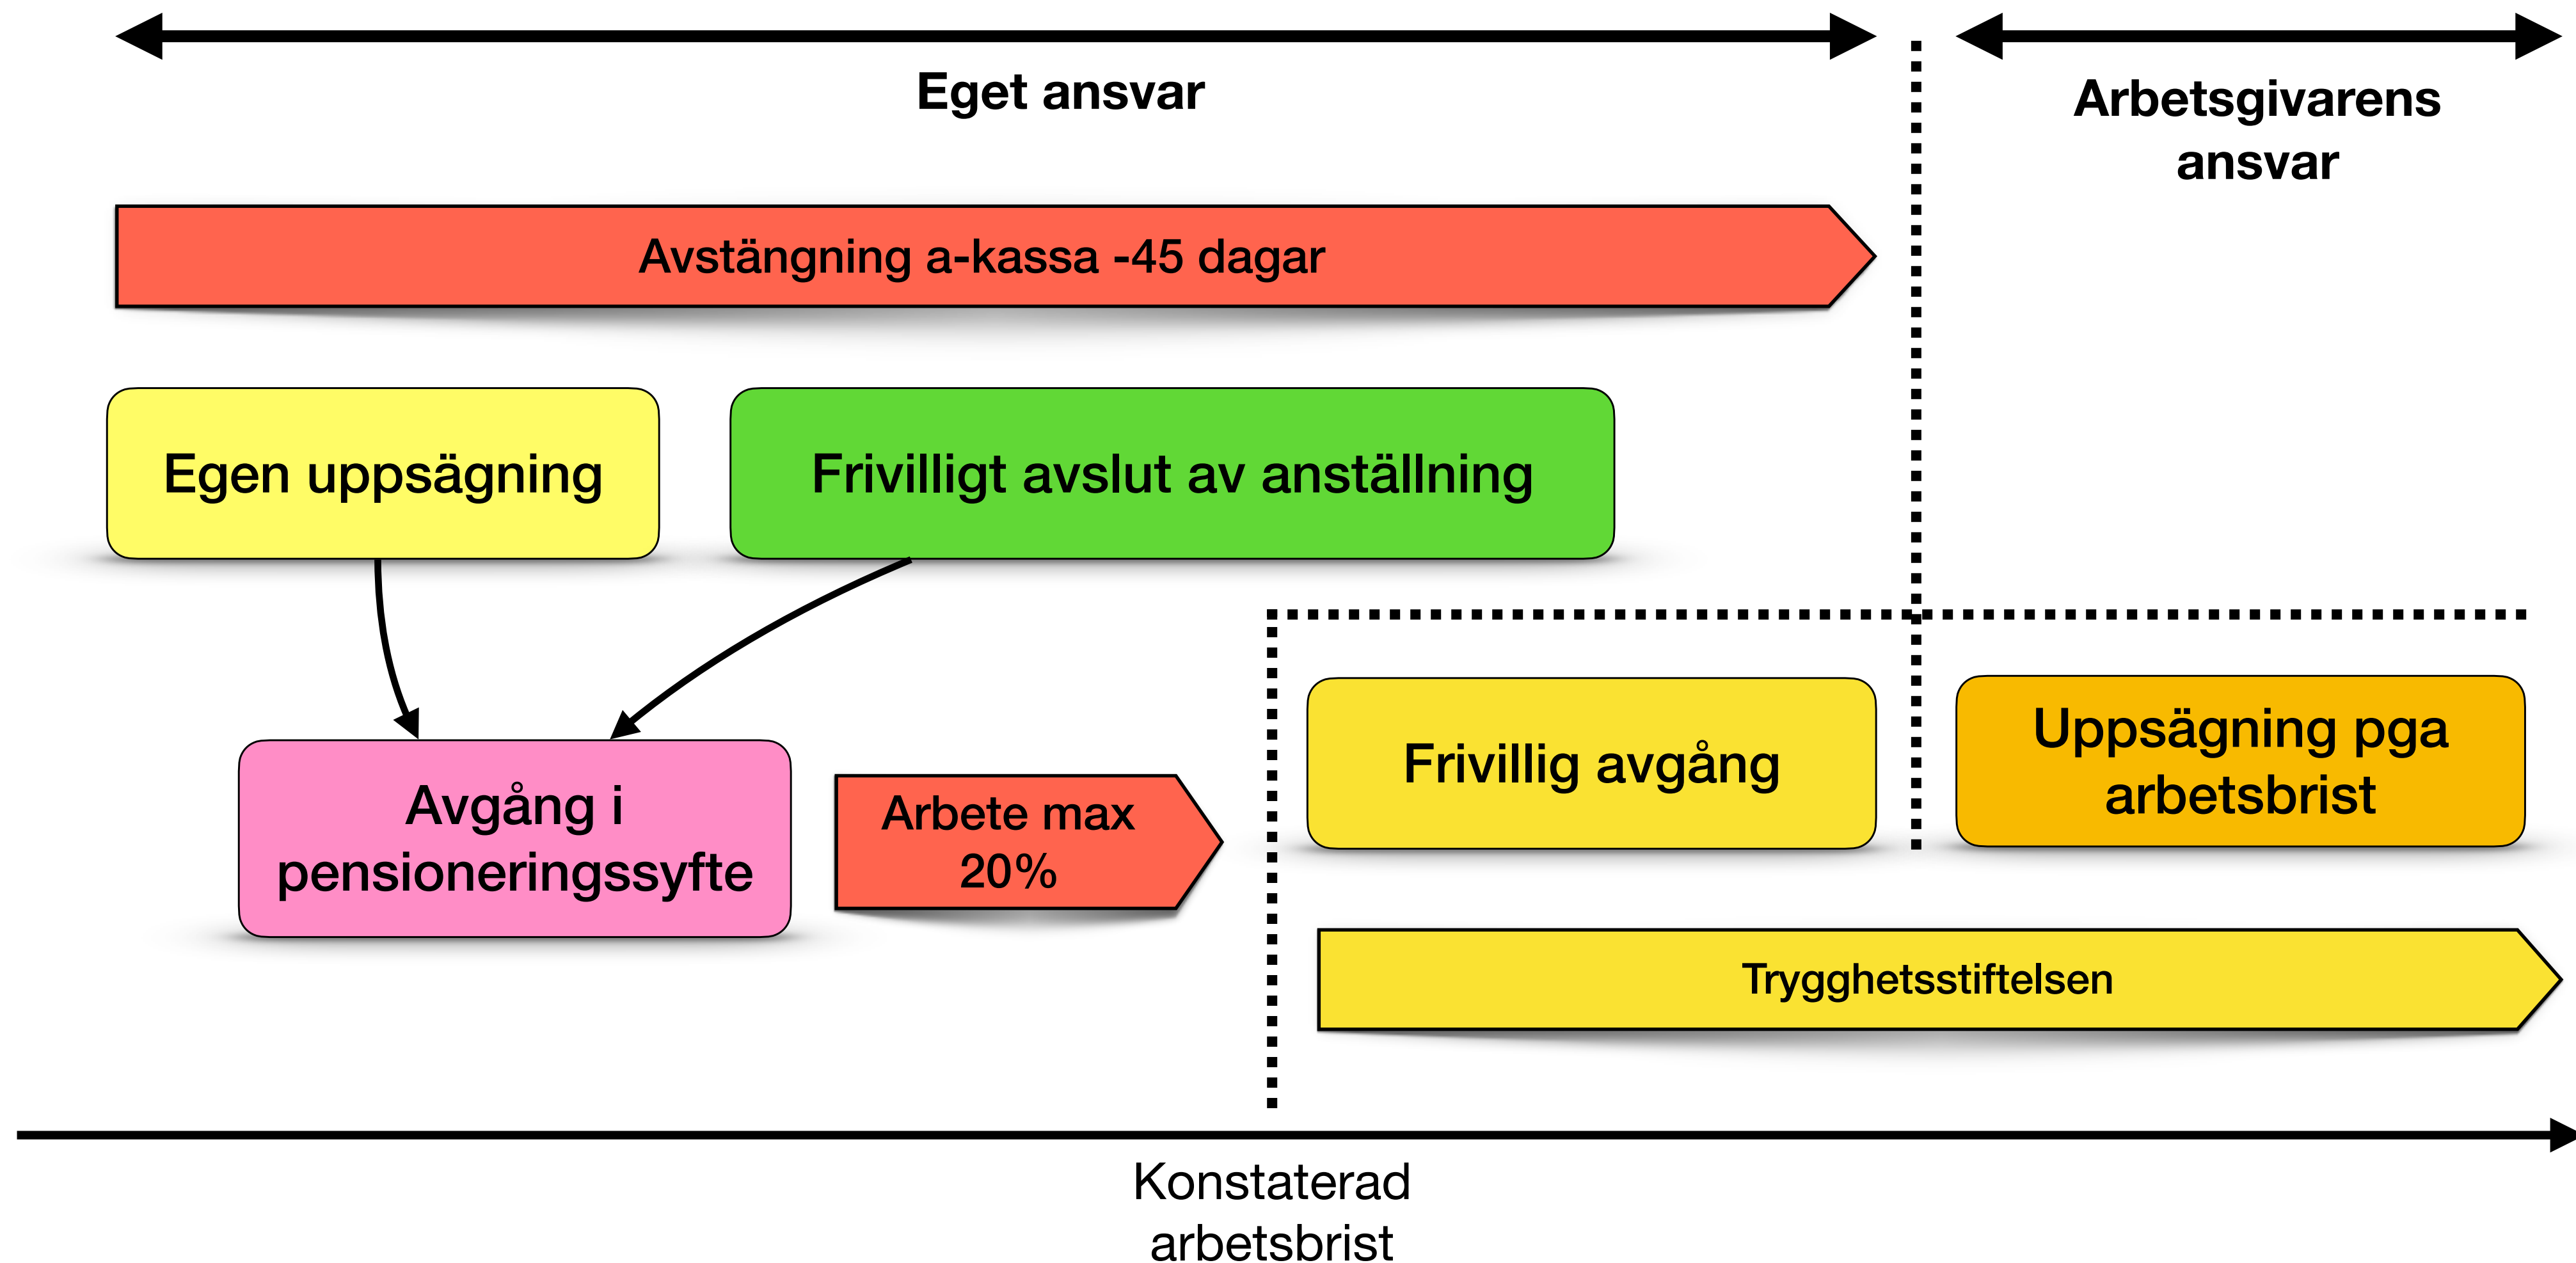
Eget ansvar

Arbetsgivarens ansvar

Avstängning a-kassa -45 dagar

Egen uppsägning

Frivilligt avslut av anställning

Avgång i pensioneringssyfte

Arbete max 20%

Frivillig avgång

Uppsägning pga arbetsbrist

Trygghetsstiftelsen

Konstaterad arbetsbrist